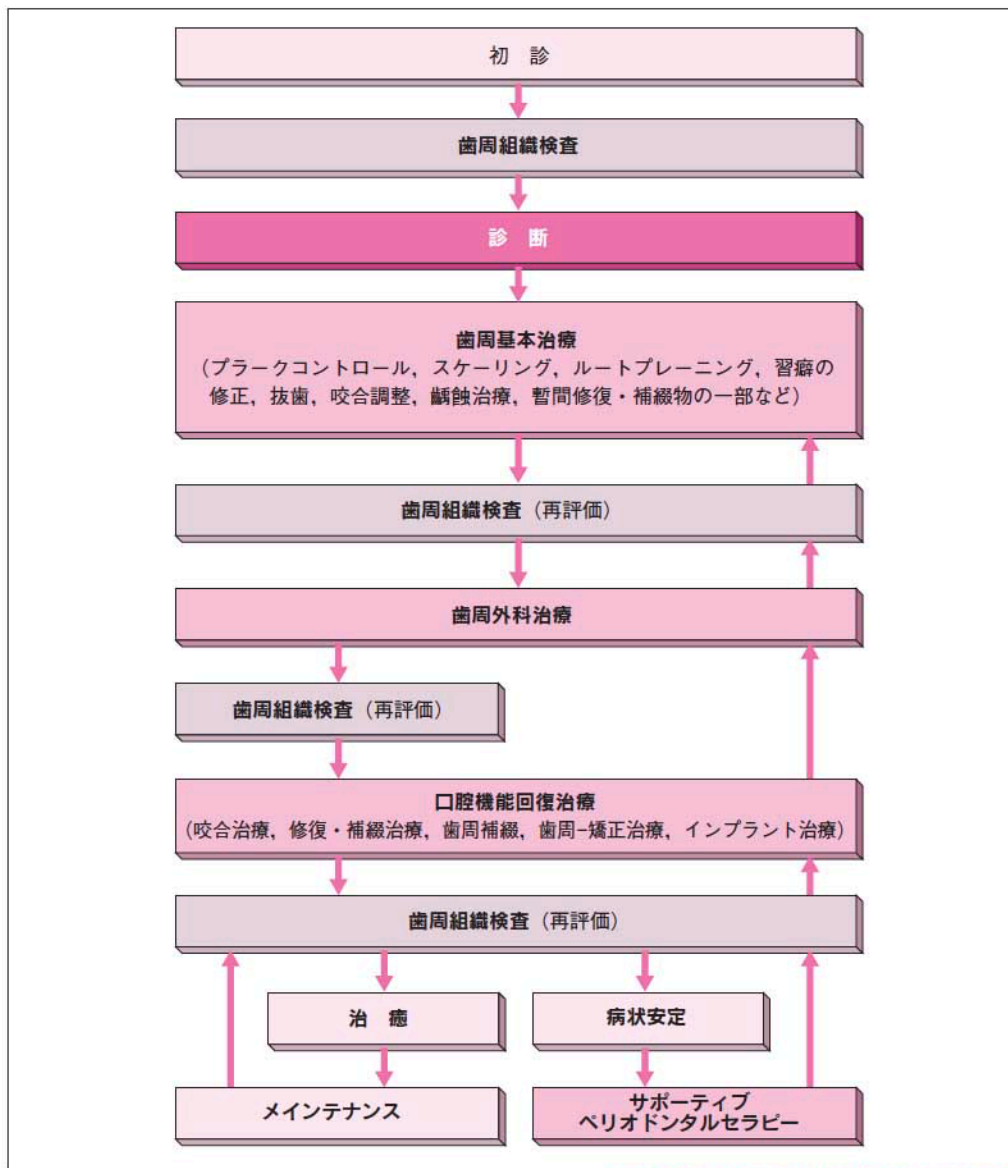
初 診

歯周組織検査

診 断

歯周基本治療
（プラークコントロール，スケーリング，ルートプレーニング，習癖の修正，抜歯，咬合調整，齲蝕治療，暫間修復・補綴物の一部など）

歯周組織検査（再評価）

歯周外科治療

歯周組織検査（再評価）

口腔機能回復治療
（咬合治療，修復・補綴治療，歯周補綴，歯周−矯正治療，インプラント治療）

歯周組織検査（再評価）

治 癒

病状安定

メインテナンス

サポーティブ
ペリオドンタルセラピー